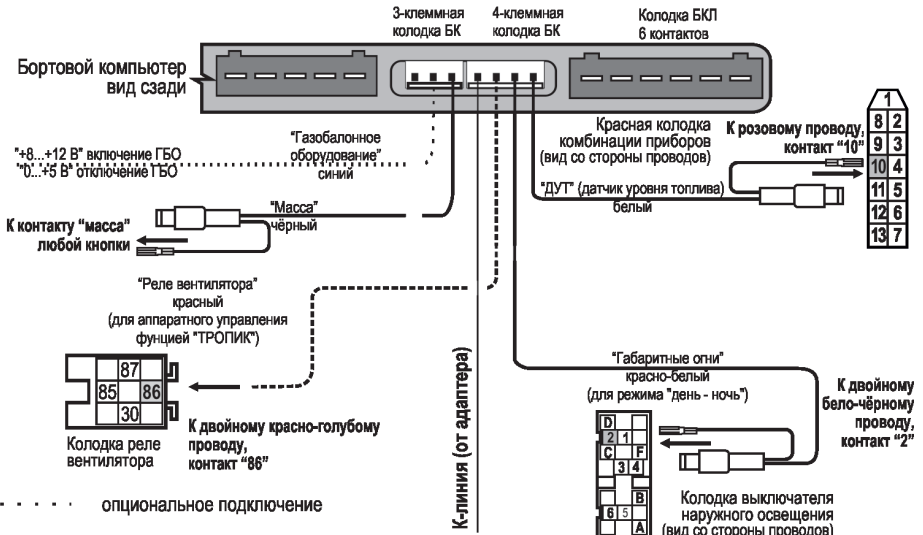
3-клеммная колодка БК

4-клеммная колодка БК

Колодка БКЛ 6 контактов

Бортовой компьютер вид сзади

"Газобалонное оборудование" синий

"+8...+12 В" включение ГБО
"0...+5 В" отключение ГБО

Красная колодка комбинации приборов (вид со стороны проводов)

К розовому проводу, контакт "10"

| 1 | |
|---|---|
| 8 | 2 |
| 9 | 3 |
| 10 | 4 |
| 11 | 5 |
| 12 | 6 |
| 13 | 7 |

"ДУТ" (датчик уровня топлива) белый

"Масса" чёрный

К контакту "масса" любой кнопки

"Реле вентилятора" красный (для аппаратного управления фунцией "ТРОПИК")

| | 87 | |
|---|---|---|
| 85 | | 86 |
| | 30 | |

Колодка реле вентилятора

К двойному красно-голубому проводу, контакт "86"

К-линия (от адаптера)

"Габаритные огни" красно-белый (для режима "день - ночь")

К двойному бело-чёрному проводу, контакт "2"

| D | |
|---|---|
| 2 | 1 |
| C | F |
| 3 | 4 |
| | B |
| 6 | 5 |
| | A |

Колодка выключателя наружного освещения (вид со стороны проводов)

опциональное подключение